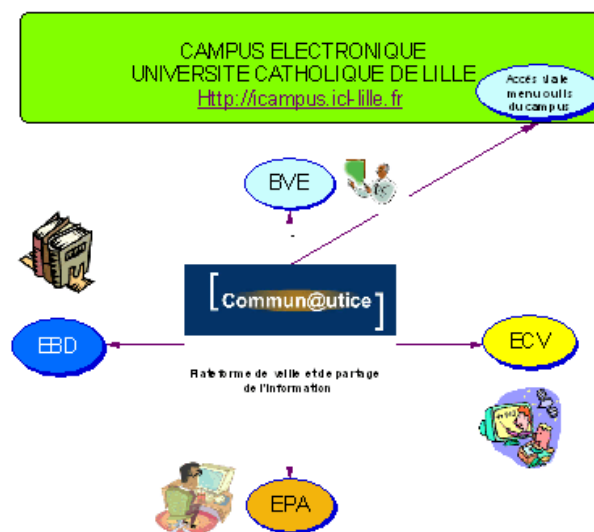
CAMPUS ELECTRONIQUE
UNIVERSITE CATHOLIQUE DE LILLE
Http://icampus.icl-lille.fr

Accès via le menu outils du campus

BVE

[Commun@utice]

EBD

ECV

Plateforme de veille et de partage de l'information

EPA